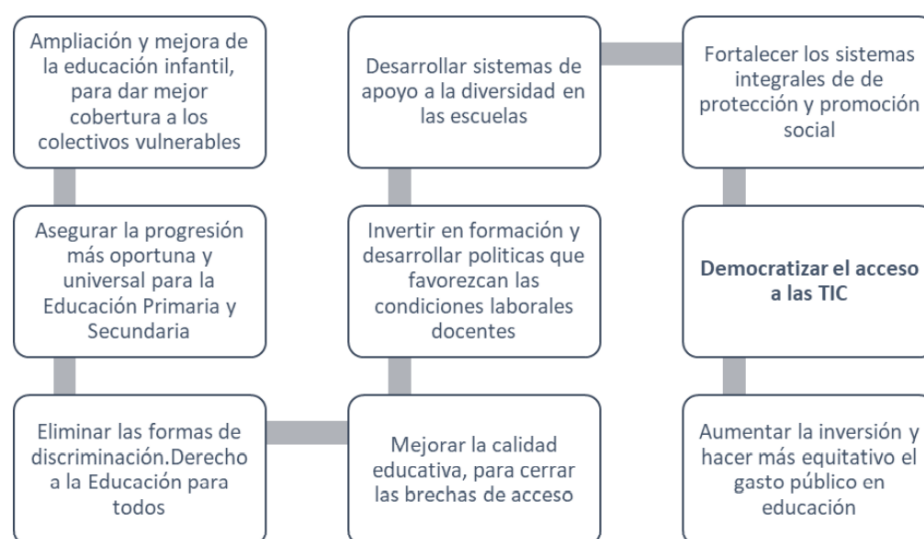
Ampliación y mejora de la educación infantil, para dar mejor cobertura a los colectivos vulnerables

Asegurar la progresión más oportuna y universal para la Educación Primaria y Secundaria

Eliminar las formas de discriminación.Derecho a la Educación para todos

Mejorar la calidad educativa, para cerrar las brechas de acceso

Invertir en formación y desarrollar politicas que favorezcan las condiciones laborales docentes

Desarrollar sistemas de apoyo a la diversidad en las escuelas

Fortalecer los sistemas integrales de de protección y promoción social

**Democratizar el acceso a las TIC**

Aumentar la inversión y hacer más equitativo el gasto público en educación